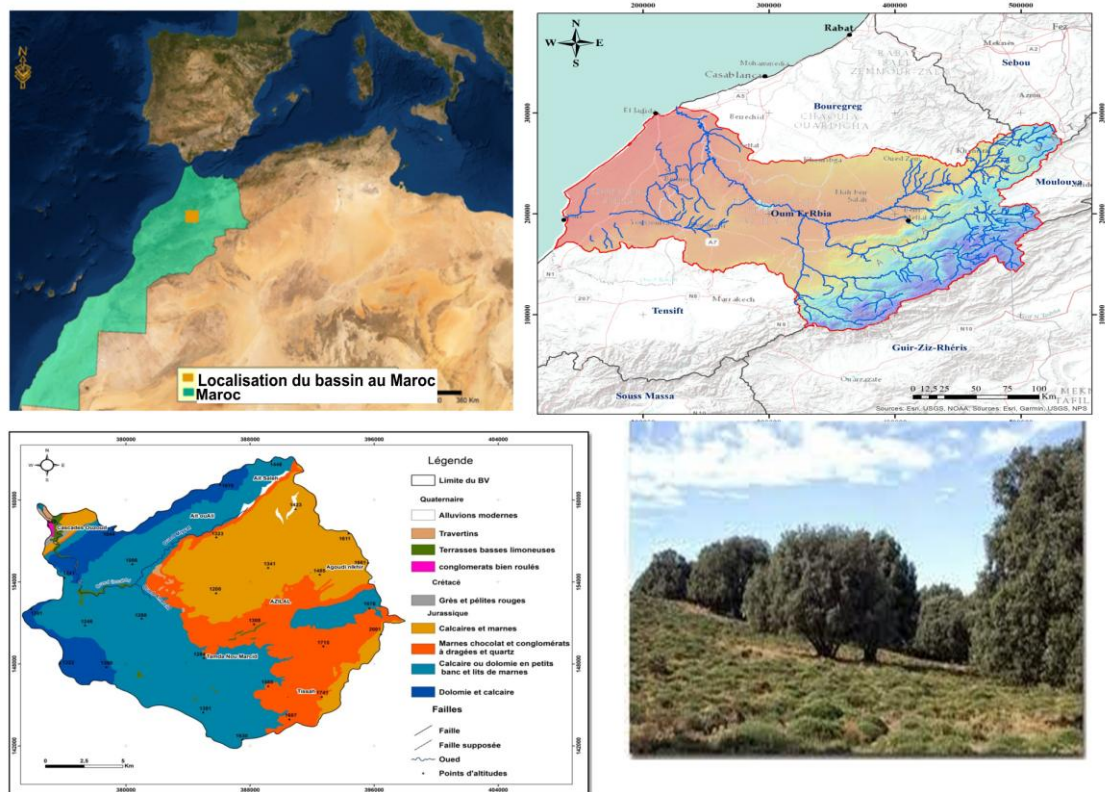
N

Localisation du bassin au Maroc
Maroc

0 380 Km

200000 300000 400000 500000

N
W E
S

Rabat
Fez
Mohammedia
Casablanca
Bourregreg
Sebou
CHAOUIA OUARDIGHA
El Jadida
Berrechid
Azrou
Oum Er-Rbia
Moulouya
Tensift
Marrakech
Guir-Ziz-Rhéris
Souss Massa
Ouarzazate
A7
N1
N9
N10

300000
200000
100000

0 12,5 25 50 75 100 Km

Sources: Esri, USGS, NOAA, Sources: Esri, Garmin, USGS, NPS

380000 388000 396000 404000

N
W E
S

Aït Sabeh
Aït ouAli
Cascades Ouzoud
Agoudi nIkhir
Azilal
Tamda Nou Marciid
Tissal

Légende
Limite du BV
Quaternaire
Alluvions modernes
Travertins
Terrasses basses limoneuses
conglomerats bien roulés
Crétacé
Grès et pélites rouges
Jurassique
Calcaires et marnes
Marnes chocolat et conglomérats à dragées et quartz
Calcaire ou dolomie en petits banc et lits de marnes
Dolomie et calcaire
Failles
Faille
Faille supposée
Oued
Points d'altitudes

0 2,5 5 Km

380000 388000 396000 404000